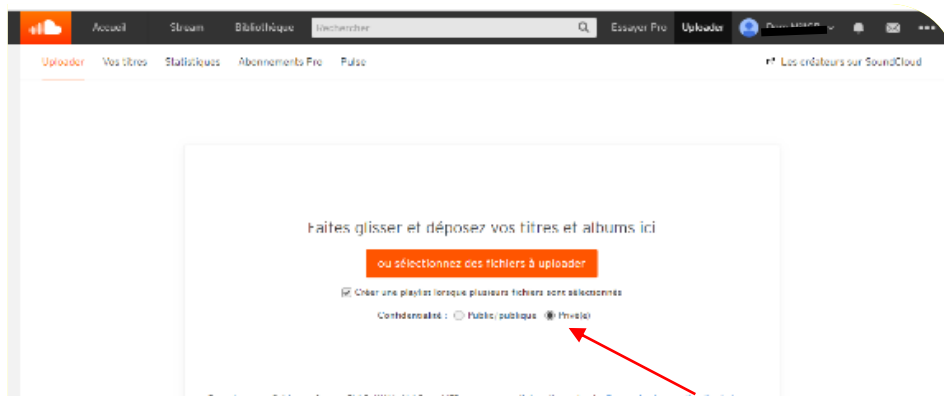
Accueil Stream Bibliothèque Rechercher Essayer Pro Uploader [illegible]

Uploader Vos titres Statistiques Abonnements Pro Pulse

Les créateurs sur SoundCloud

Faites glisser et déposez vos titres et albums ici

ou sélectionnez des fichiers à uploader

Créer une playlist lorsque plusieurs fichiers sont sélectionnés

Confidentialité : Public/publique Privé(e)

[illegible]